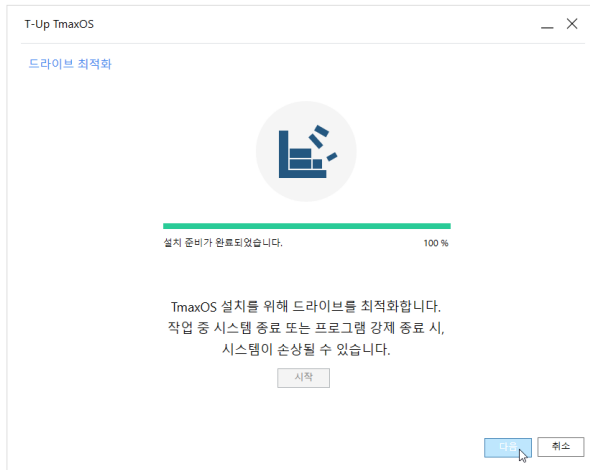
T-Up TmaxOS

드라이브 최적화

설치 준비가 완료되었습니다.

100 %

TmaxOS 설치를 위해 드라이브를 최적화합니다.
작업 중 시스템 종료 또는 프로그램 강제 종료 시,
시스템이 손상될 수 있습니다.

시작

다음

취소